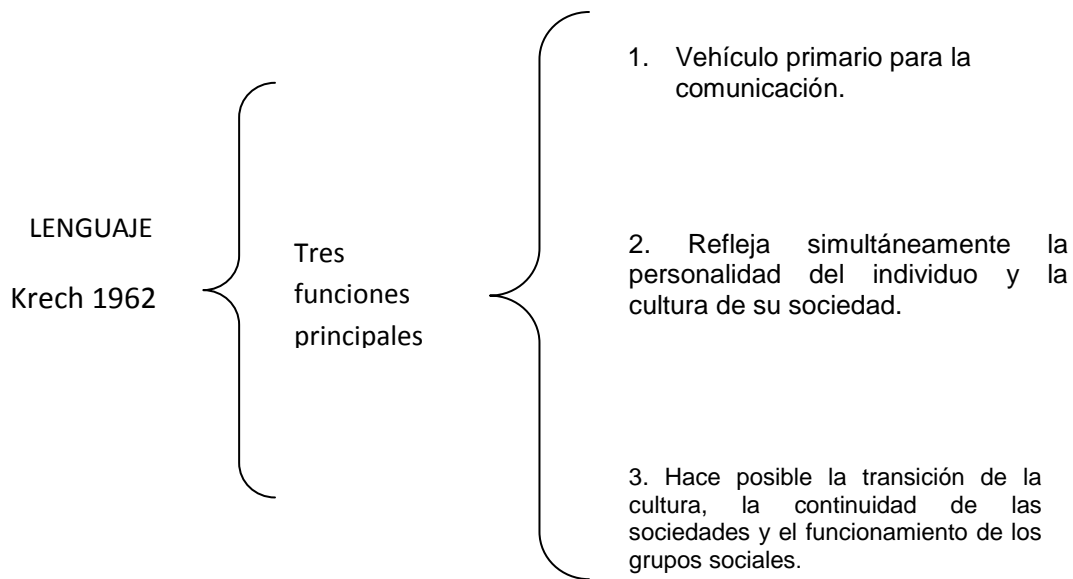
LENGUAJE

Krech 1962

Tres funciones principales

1. Vehículo primario para la comunicación.

2. Refleja simultáneamente la personalidad del individuo y la cultura de su sociedad.

3. Hace posible la transición de la cultura, la continuidad de las sociedades y el funcionamiento de los grupos sociales.